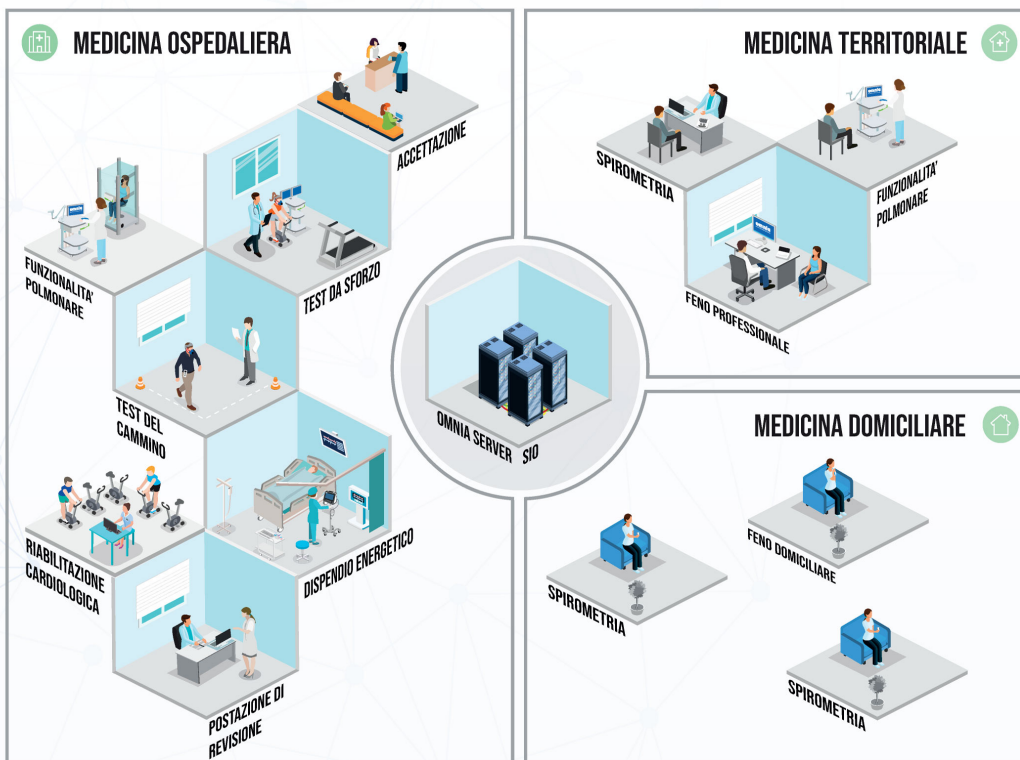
MEDICINA OSPEDALIERA

ACCETTAZIONE

FUNZIONALITA' POLMONARE

TEST DA SFORZO

TEST DEL CAMMINO

RIABILITAZIONE CARDIOLOGICA

DISPENDIO ENERGETICO

POSTAZIONE DI REVISIONE

OMNIA SERVER SIO

MEDICINA TERRITORIALE

SPIROMETRIA

FUNZIONALITA' POLMONARE

FENO PROFESSIONALE

MEDICINA DOMICILIARE

FENO DOMICILIARE

SPIROMETRIA

SPIROMETRIA